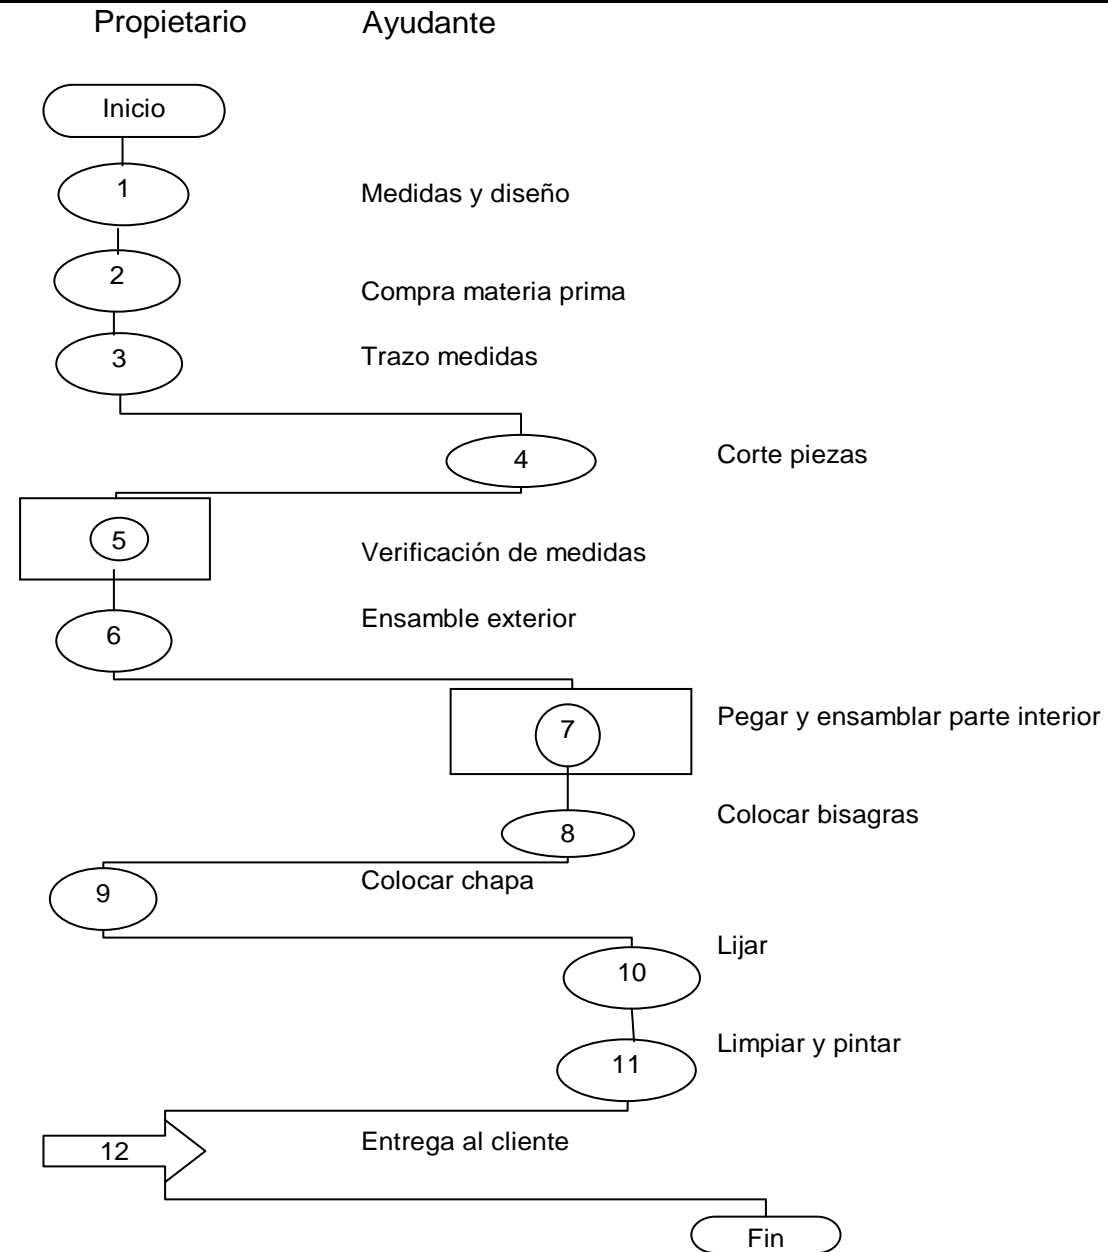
Propietario Ayudante

Inicio

1 Medidas y diseño

2 Compra materia prima

3 Trazo medidas

4 Corte piezas

5 Verificación de medidas

6 Ensamble exterior

7 Pegar y ensamblar parte interior

8 Colocar bisagras

9 Colocar chapa

10 Lijar

11 Limpiar y pintar

12 Entrega al cliente

Fin